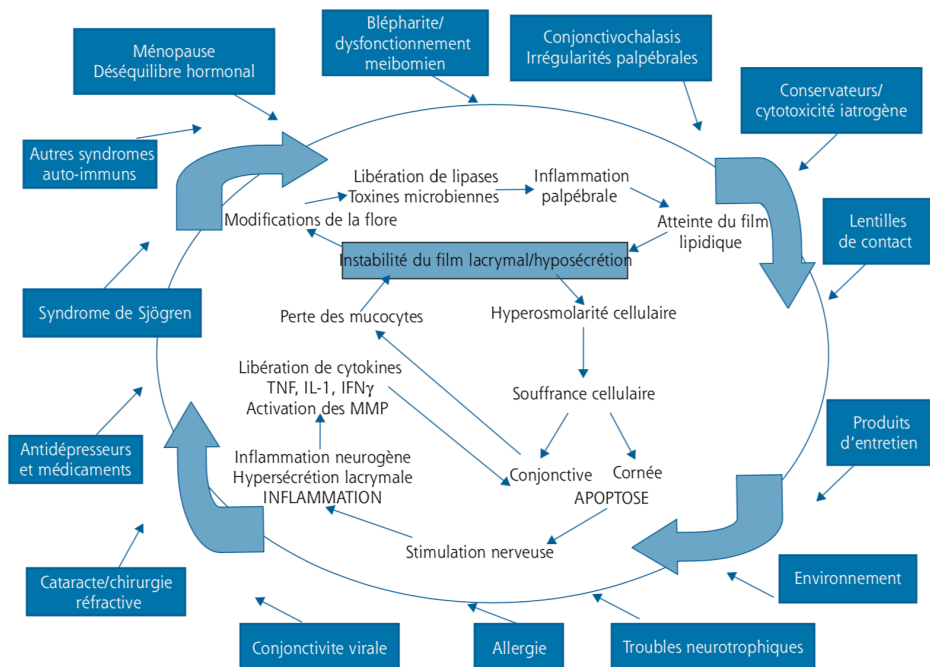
Ménopause
Déséquilibre hormonal

Blépharite/
dysfonctionnement
meibomien

Conjonctivochalasis
Irrégularités palpébrales

Conservateurs/
cytotoxicité iatrogène

Autres syndromes
auto-immuns

Libération de lipases
Toxines microbiennes

Inflammation
palpébrale

Modifications de la flore

Atteinte du film
lipidique

Lentilles
de contact

Instabilité du film lacrymal/hyposécrétion

Syndrome de Sjögren

Perte des mucocytes

Hyperosmolarité cellulaire

Libération de cytokines
TNF, IL-1, IFNγ
Activation des MMP

Souffrance cellulaire

Produits
d'entretien

Antidépresseurs
et médicaments

Inflammation neurogène
Hypersécrétion lacrymale
INFLAMMATION

Conjonctive

Cornée
APOPTOSE

Stimulation nerveuse

Environnement

Cataracte/chirurgie
réfractive

Conjonctivite virale

Allergie

Troubles neurotrophiques